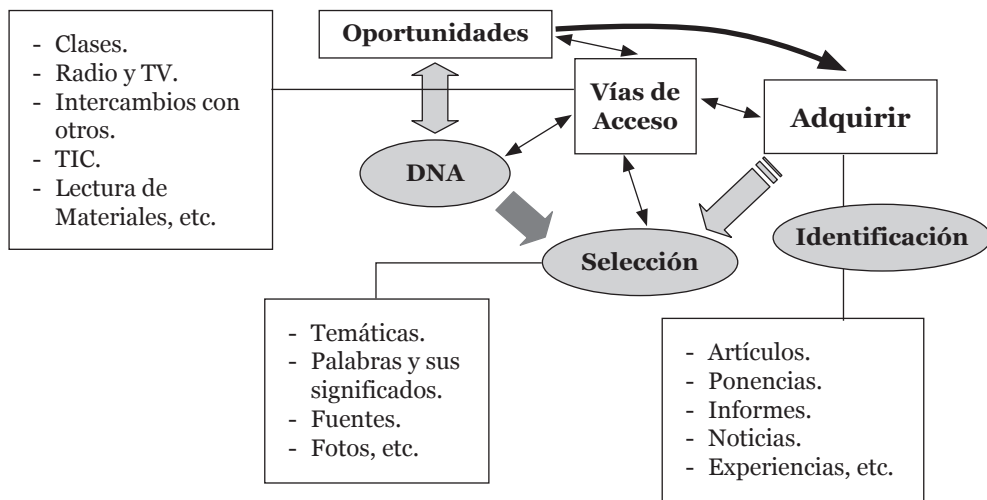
- Clases.
- Radio y TV.
- Intercambios con otros.
- TIC.
- Lectura de Materiales, etc.

Oportunidades

Vías de Acceso

Adquirir

DNA

Selección

Identificación

- Temáticas.
- Palabras y sus significados.
- Fuentes.
- Fotos, etc.

- Artículos.
- Ponencias.
- Informes.
- Noticias.
- Experiencias, etc.